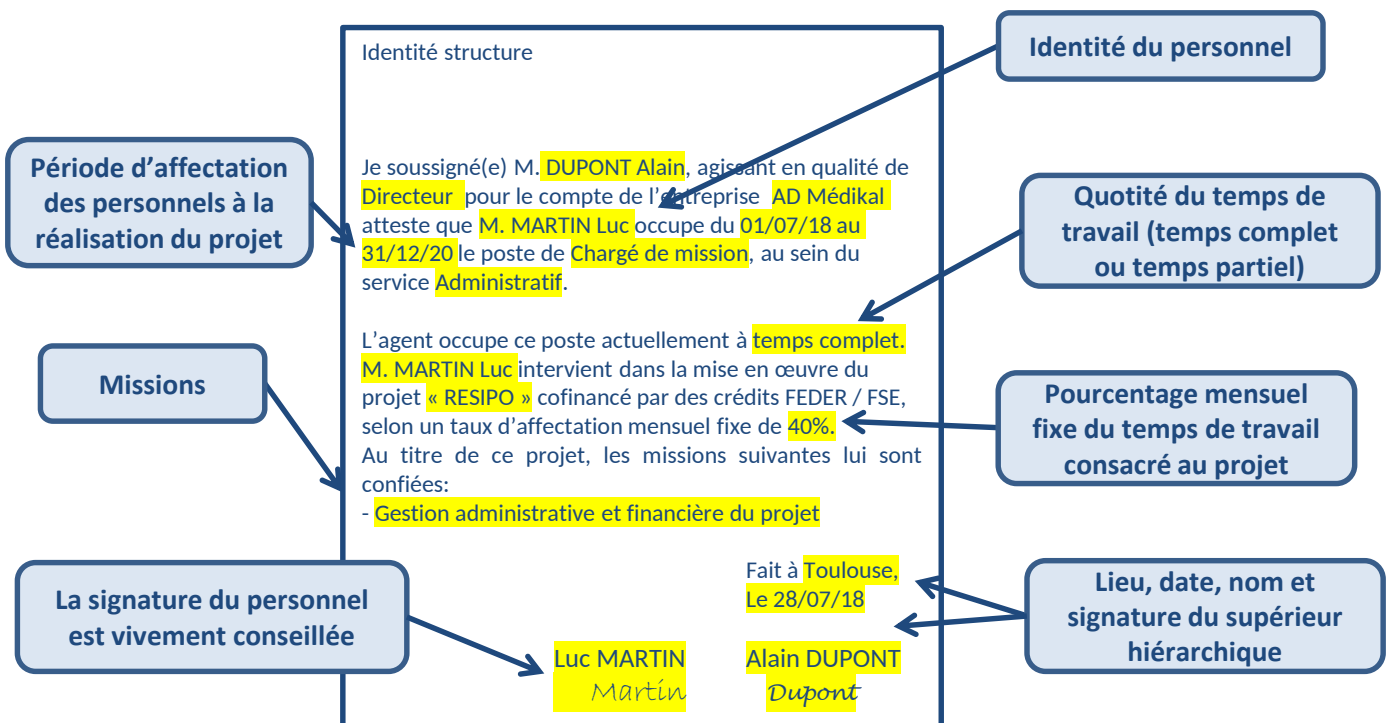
Identité structure

Je soussigné(e) M. DUPONT Alain, agissant en qualité de Directeur pour le compte de l'entreprise AD Médikal atteste que M. MARTIN Luc occupe du 01/07/18 au 31/12/20 le poste de Chargé de mission, au sein du service Administratif.

L'agent occupe ce poste actuellement à temps complet. M. MARTIN Luc intervient dans la mise en œuvre du projet « RESIPO » cofinancé par des crédits FEDER / FSE, selon un taux d'affectation mensuel fixe de 40%.
Au titre de ce projet, les missions suivantes lui sont confiées:
- Gestion administrative et financière du projet

Fait à Toulouse,
Le 28/07/18

Luc MARTIN
Martin

Alain DUPONT
Dupont

Identité du personnel

Période d'affectation des personnels à la réalisation du projet

Quotité du temps de travail (temps complet ou temps partiel)

Missions

Pourcentage mensuel fixe du temps de travail consacré au projet

La signature du personnel est vivement conseillée

Lieu, date, nom et signature du supérieur hiérarchique